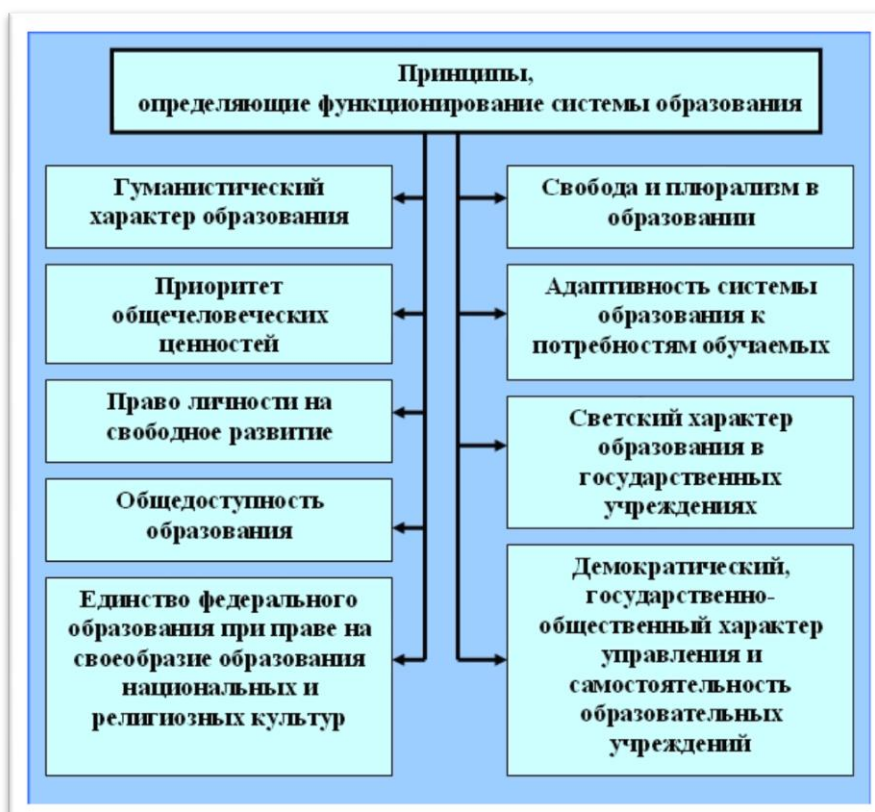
Принципы, определяющие функционирование системы образования

Гуманистический характер образования

Приоритет общечеловеческих ценностей

Право личности на свободное развитие

Общедоступность образования

Единство федерального образования при праве на своеобразие образования национальных и религиозных культур

Свобода и плюрализм в образовании

Адаптивность системы образования к потребностям обучаемых

Светский характер образования в государственных учреждениях

Демократический, государственно-общественный характер управления и самостоятельность образовательных учреждений